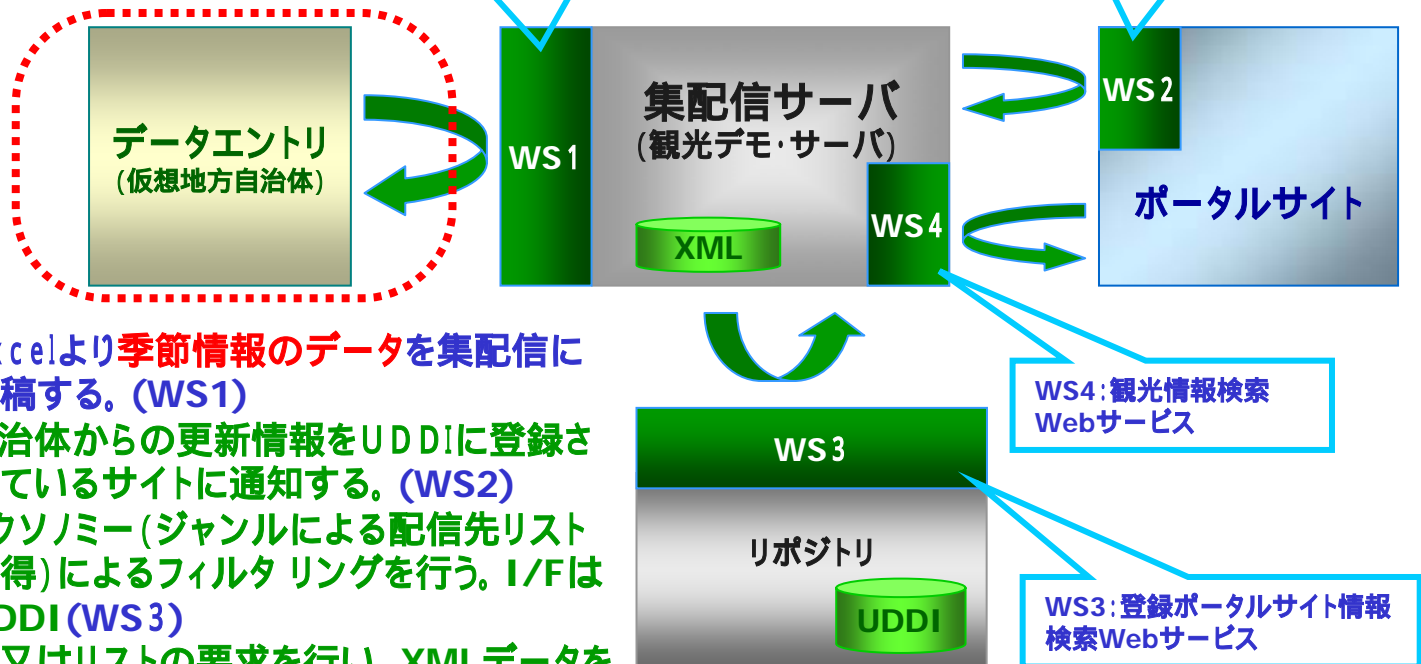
データエントリ
(仮想地方自治体)

WS１
集配信サーバ
(観光デモ・サーバ)
XML
WS４

WS２
ポータルサイト

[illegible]celより季節情報のデータを集配信に
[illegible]稿する。(WS1)
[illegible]治体からの更新情報をUDDIに登録さ
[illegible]ているサイトに通知する。(WS2)
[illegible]クソノミー(ジャンルによる配信先リスト
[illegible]得)によるフィルタ リングを行う。I/Fは
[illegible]DDI(WS３)
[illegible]

WS4:観光情報検索
Webサービス

WS３
リポジトリ
UDDI

WS3:登録ポータルサイト情報
検索Webサービス